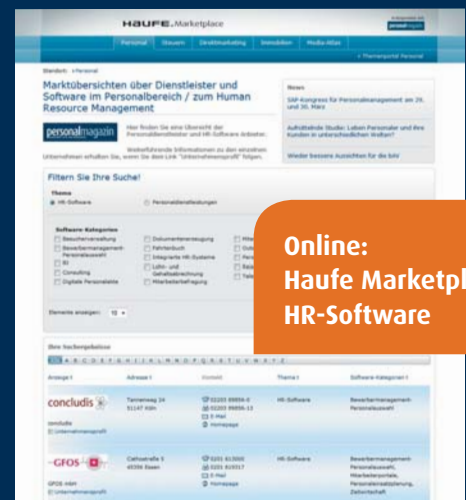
HAUFE. Marketplace

Personal | Steuern | Direktmarketing | Immobilien | Media-Atlas

» Themenportal Personal

Standort: » Personal

Marktübersichten über Dienstleister und Software im Personalbereich / zum Human Resource Management

personalmagazin

Hier finden Sie eine Übersicht der Personaldienstleister und HR-Software Anbieter.

Weiterführende Informationen zu den einzelnen Unternehmen erhalten Sie, wenn Sie den Link "Unternehmensprofil" folgen.

News

SAP-Kongress für Personalmanagement am 29. und 30. März

Aufsehende Studie: Leben Personaler und ihre Kunden in unterschiedlichen Welten?

Wieder bessere Aussichten für die Jobs

Filtern Sie Ihre Suche!

Thema

HR-Software

Personaldienstleistungen

Software Kategorien

Besucherverwaltung

Bewerbermanagement Personalauswahl

BI

Consulting

Digitale Personalakte

Dokumentenerzeugung

Fahrtenbuch

Integrierte HR-Systeme

Lohn- und Gehaltsabrechnung

Mitarbeiterbefragung

Elemente anzeigen: 10

Ihre Suchergebnisse

Anzeige | Adresse | Kontakt | Thema | Software-Kategorien

concludis

Tannenweg 24 51147 Köln

02203 89896-0

02203 89896-13

E-Mail

Homepage

HR-Software

Bewerbermanagement Personalauswahl

concludis

Unternehmensprofil

GFOS

Cathostraße 5 45356 Essen

0201 613000

0201 619317

E-Mail

Homepage

HR-Software

Bewerbermanagement Personalauswahl, Mitarbeiterportale, Personaleinsatzplanung, Zeitwirtschaft

GFOS mbH

Unternehmensprofil

Online: Haufe Marketpl
HR-Software